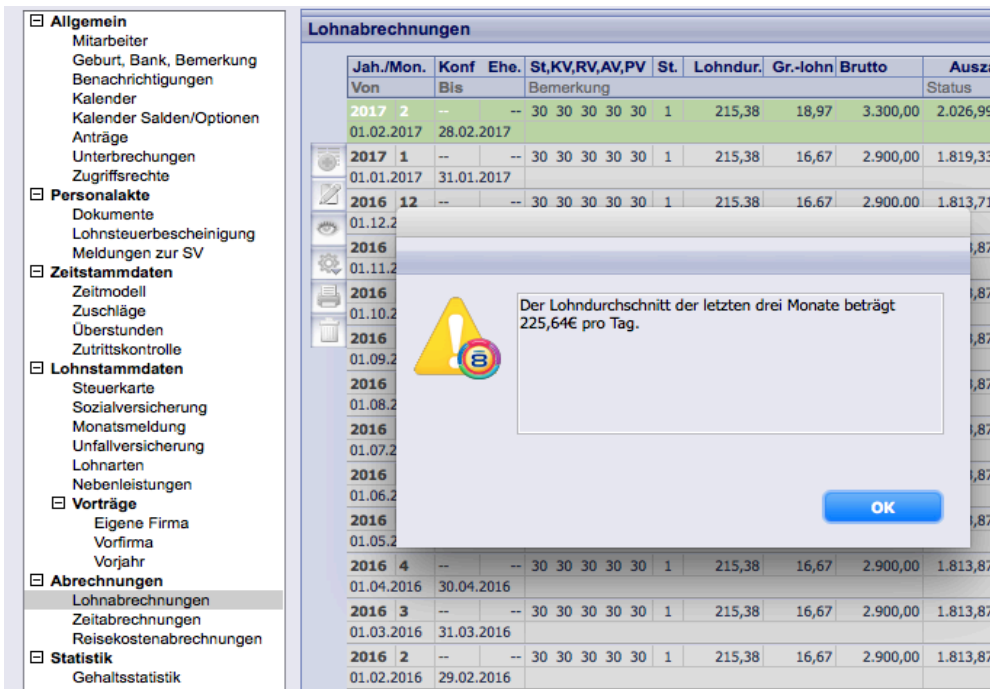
⊟ Allgemein
Mitarbeiter
Geburt, Bank, Bemerkung
Benachrichtigungen
Kalender
Kalender Salden/Optionen
Anträge
Unterbrechungen
Zugriffsrechte
⊟ Personalakte
Dokumente
Lohnsteuerbescheinigung
Meldungen zur SV
⊟ Zeitstammdaten
Zeitmodell
Zuschläge
Überstunden
Zutrittskontrolle
⊟ Lohnstammdaten
Steuerkarte
Sozialversicherung
Monatsmeldung
Unfallversicherung
Lohnarten
Nebenleistungen
⊟ Vorträge
Eigene Firma
Vorfirma
Vorjahr
⊟ Abrechnungen
Lohnabrechnungen
Zeitabrechnungen
Reisekostenabrechnungen
⊟ Statistik
Gehaltsstatistik

Lohnabrechnungen

| Jah./Mon. | Konf | Ehe. | St,KV,RV,AV,PV | St. | Lohndur. | Gr.-lohn | Brutto | Ausza |
|---|---|---|---|---|---|---|---|---|
| Von | Bis | | Bemerkung | | | | | Status |
| 2017 2 | -- | -- | 30 30 30 30 30 | 1 | 215,38 | 18,97 | 3.300,00 | 2.026,99 |
| 01.02.2017 | 28.02.2017 | | | | | | | |
| 2017 1 | -- | -- | 30 30 30 30 30 | 1 | 215,38 | 16,67 | 2.900,00 | 1.819,33 |
| 01.01.2017 | 31.01.2017 | | | | | | | |
| 2016 12 | -- | -- | 30 30 30 30 30 | 1 | 215,38 | 16,67 | 2.900,00 | 1.813,71 |
| 01.12.2 | | | | | | | | |
| 2016 | | | | | | | | 3,87 |
| 01.11.2 | | | | | | | | |
| 2016 | | | | | | | | 3,87 |
| 01.10.2 | | | | | | | | |
| 2016 | | | | | | | | 3,87 |
| 01.09.2 | | | | | | | | |
| 2016 | | | | | | | | 3,87 |
| 01.08.2 | | | | | | | | |
| 2016 | | | | | | | | 3,87 |
| 01.07.2 | | | | | | | | |
| 2016 | | | | | | | | 3,87 |
| 01.06.2 | | | | | | | | |
| 2016 | | | | | | | | 3,87 |
| 01.05.2 | | | | | | | | |
| 2016 4 | -- | -- | 30 30 30 30 30 | 1 | 215,38 | 16,67 | 2.900,00 | 1.813,87 |
| 01.04.2016 | 30.04.2016 | | | | | | | |
| 2016 3 | -- | -- | 30 30 30 30 30 | 1 | 215,38 | 16,67 | 2.900,00 | 1.813,87 |
| 01.03.2016 | 31.03.2016 | | | | | | | |
| 2016 2 | -- | -- | 30 30 30 30 30 | 1 | 215,38 | 16,67 | 2.900,00 | 1.813,87 |
| 01.02.2016 | 29.02.2016 | | | | | | | |

Der Lohndurchschnitt der letzten drei Monate beträgt 225,64€ pro Tag.

OK